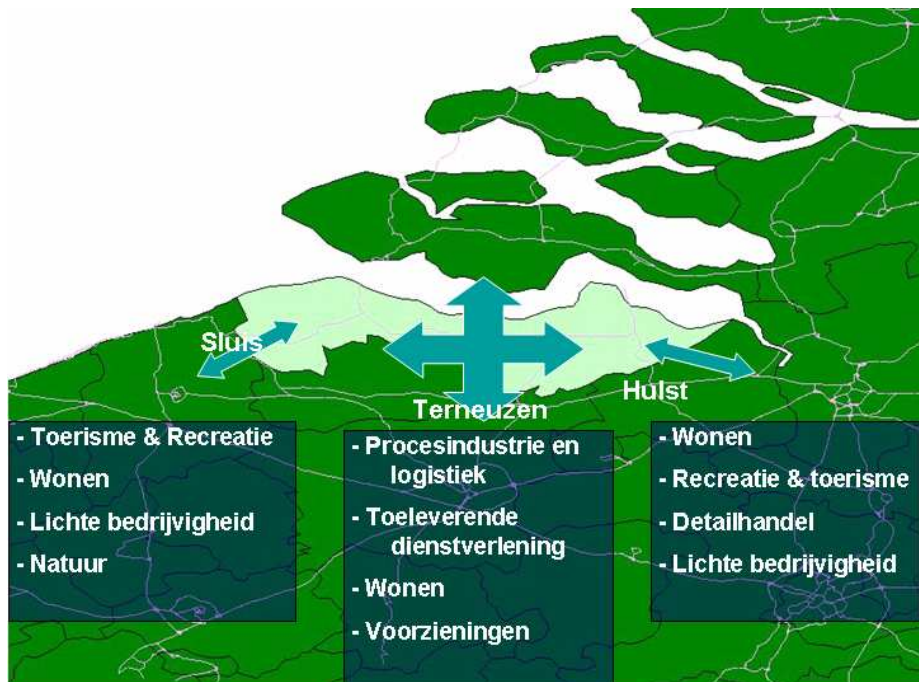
Sluis

Terneuzen

Hulst

- Toerisme & Recreatie
- Wonen
- Lichte bedrijvigheid
- Natuur

- Procesindustrie en logistiek
- Toeleverende dienstverlening
- Wonen
- Voorzieningen

- Wonen
- Recreatie & toerisme
- Detailhandel
- Lichte bedrijvigheid